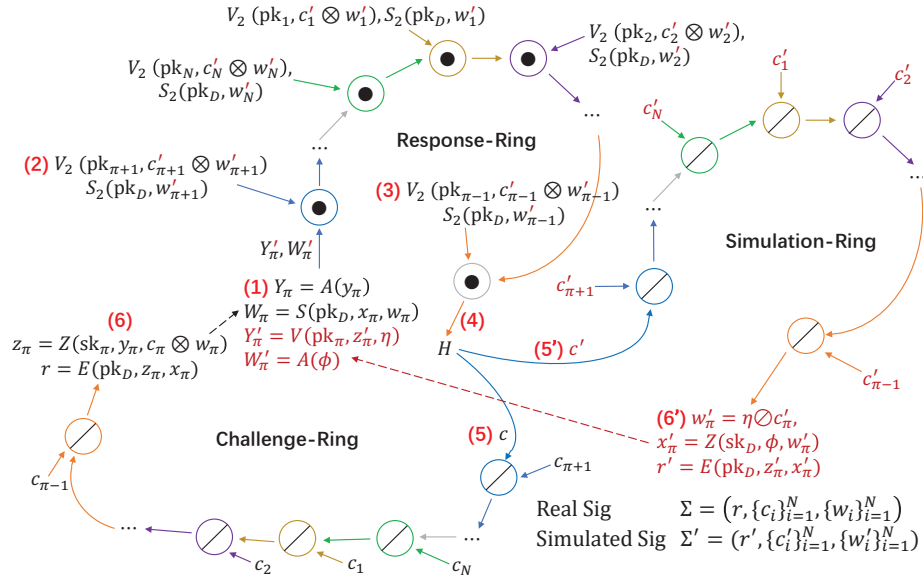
$V_2(\mathrm{pk}_1, c_1' \otimes w_1'), S_2(\mathrm{pk}_D, w_1')$

$V_2(\mathrm{pk}_2, c_2' \otimes w_2'),$
$S_2(\mathrm{pk}_D, w_2')$

$V_2(\mathrm{pk}_N, c_N' \otimes w_N'),$
$S_2(\mathrm{pk}_D, w_N')$

...

Response-Ring

...

$c_1'$

$c_2'$

$c_N'$

(2) $V_2(\mathrm{pk}_{\pi+1}, c_{\pi+1}' \otimes w_{\pi+1}')$
$S_2(\mathrm{pk}_D, w_{\pi+1}')$

(3) $V_2(\mathrm{pk}_{\pi-1}, c_{\pi-1}' \otimes w_{\pi-1}')$
$S_2(\mathrm{pk}_D, w_{\pi-1}')$

...

...

Simulation-Ring

$Y_\pi', W_\pi'$

(1) $Y_\pi = A(y_\pi)$
$W_\pi = S(\mathrm{pk}_D, x_\pi, w_\pi)$
$Y_\pi' = V(\mathrm{pk}_\pi, z_\pi', \eta)$
$W_\pi' = A(\phi)$

$c_{\pi+1}'$

(6)
$z_\pi = Z(\mathrm{sk}_\pi, y_\pi, c_\pi \otimes w_\pi)$
$r = E(\mathrm{pk}_D, z_\pi, x_\pi)$

(4)
$H$

(5') $c'$

$c_{\pi-1}'$

(6') $w_\pi' = \eta \oslash c_\pi',$
$x_\pi' = Z(\mathrm{sk}_D, \phi, w_\pi')$
$r' = E(\mathrm{pk}_D, z_\pi', x_\pi')$

Challenge-Ring

(5) $c$

$c_{\pi+1}$

$c_{\pi-1}$

...

...

$c_2$

$c_1$

$c_N$

Real Sig $\Sigma = \left(r, \{c_i\}_{i=1}^N, \{w_i\}_{i=1}^N\right)$
Simulated Sig $\Sigma' = \left(r', \{c_i'\}_{i=1}^N, \{w_i'\}_{i=1}^N\right)$